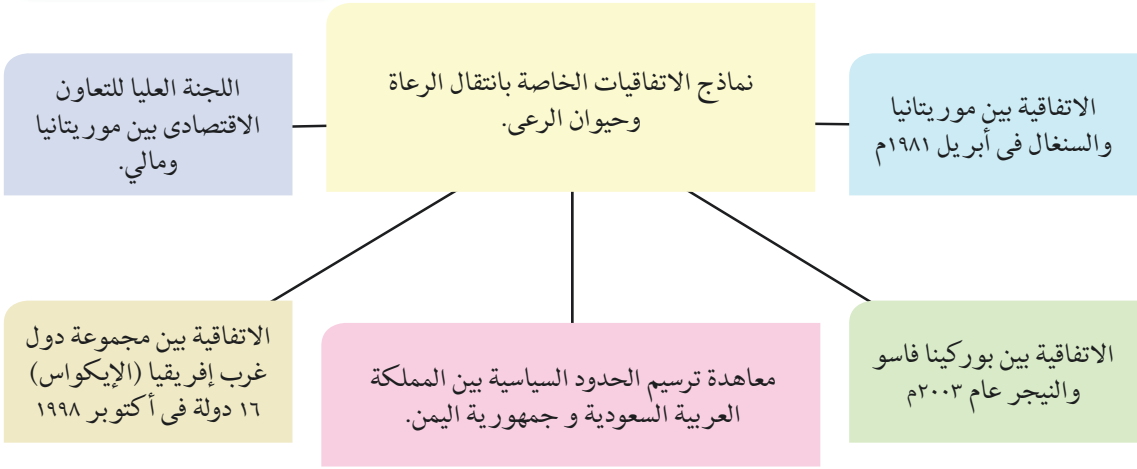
نماذج الاتفاقيات الخاصة بانتقال الرعاة وحيوان الرعى.

الاتفاقية بين موريتانيا والسنغال فى أبريل ١٩٨١م

اللجنة العليا للتعاون الاقتصادى بين موريتانيا ومالي.

الاتفاقية بين بوركينا فاسو والنيجر عام ٢٠٠٣م

معاهدة ترسيم الحدود السياسية بين المملكة العربية السعودية و جمهورية اليمن.

الاتفاقية بين مجموعة دول غرب إفريقيا (الإيكواس) ١٦ دولة فى أكتوبر ١٩٩٨